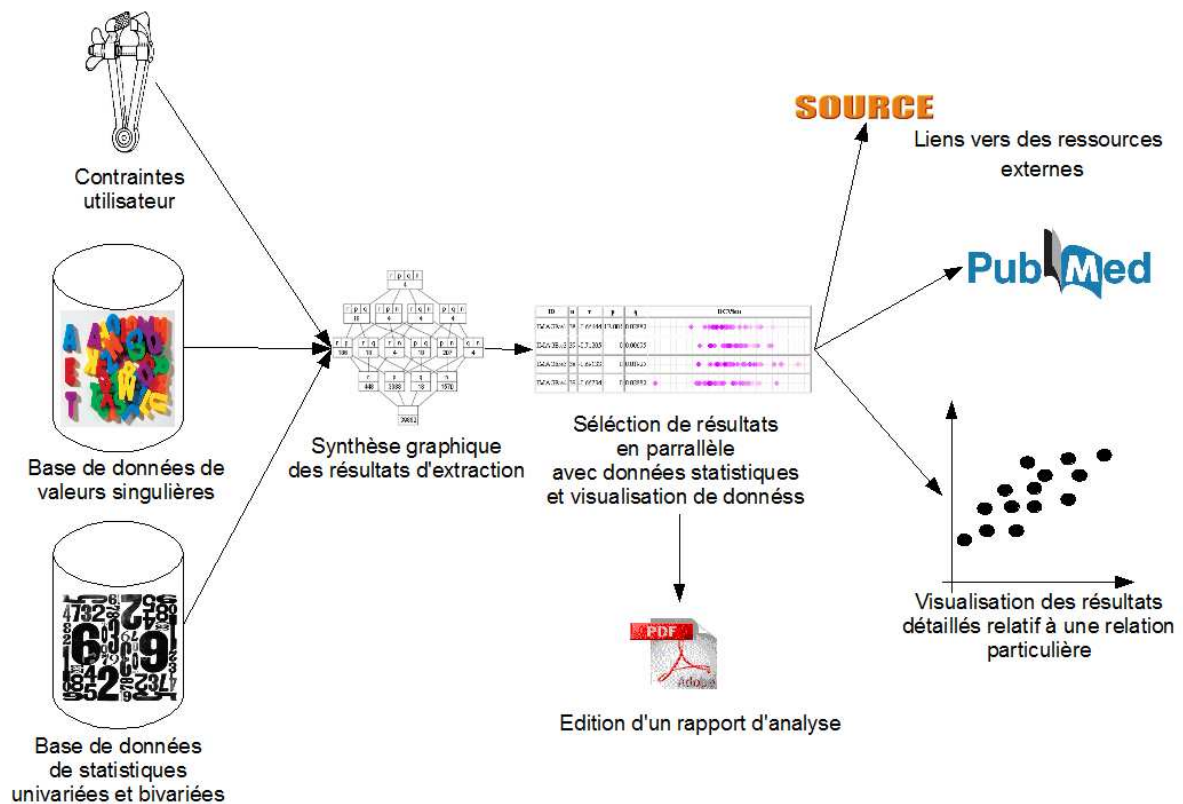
Contraintes utilisateur

Base de données de valeurs singulières

Base de données de statistiques univariées et bivariées

Synthèse graphique des résultats d'extraction

Séléction de résultats en parrallèle avec données statistiques et visualisation de donnéss

PDF

Adobe

Edition d'un rapport d'analyse

SOURCE

Liens vers des ressources externes

PubMed

Visualisation des résultats détaillés relatif à une relation particulière